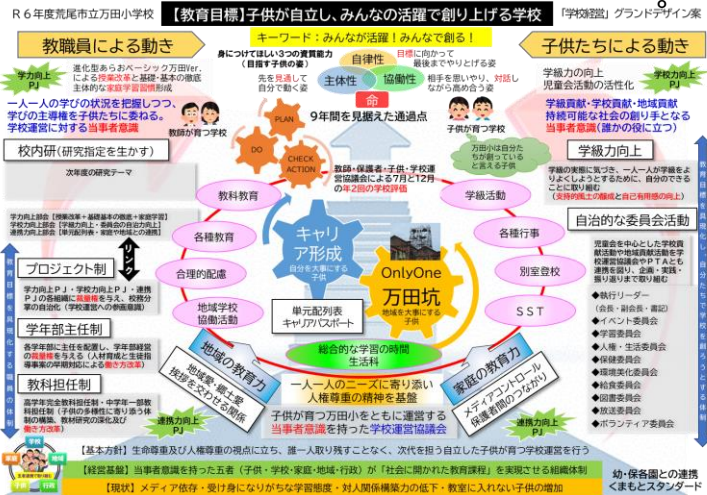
R６年度荒尾市立万田小学校 【教育目標】子供が自立し、みんなの活躍で創り上げる学校 「学校経営」グランドデザイン案

キーワード：みんなが活躍！みんなで創る！

教職員による動き

子供たちによる動き

身につけてほしい３つの資質能力（目指す子供の姿）

自律性 目標に向かって最後までやりとげる姿

主体性 協働性

先を見通して自分で動く姿

相手を思いやり、対話しながら高め合う姿

学力向上PJ

進化型あらおベーシック万田Ver.による授業改善と基礎・基本の徹底
主体的な家庭学習習慣形成

一人一人の学びの状況を把握しつつ、学びの主導権を子供たちに委ねる。
学校運営に対する当事者意識

教師が育つ学校

命

9年間を見据えた通過点

子供が育つ学校

学級力の向上
児童会活動の活性化

学校力向上PJ

学級貢献・学校貢献・地域貢献
持続可能な社会の創り手となる当事者意識（誰かの役に立つ）

PLAN

DO

CHECK ACTION

校内研（研究指定を生かす）

次年度の研究テーマ

数詳・保護者・子供・学校運営協議会による7月と12月の年２回の学校評価

万田小は自分たちが創っていると言える子供

学級力向上

学級の実態に気づき、一人一人が学級をよりよくしようとするために、自分のできることに取り組む
（支持的風土の醸成と自己有用感の向上）

学力向上部会［授業改善＋基礎基本の徹底＋家庭学習］
学校力向上部会［学級力向上・委員会の自治力向上］
連携力向上部会［地域連携・家庭・学校地域との連携］

教科教育

学級活動

各種教育

キャリア形成
自分を大事にする子供

各種行事

自治的な委員会活動

リンク

合理的配慮

別室登校

プロジェクト制

学力向上ＰＪ・学校力向上ＰＪ・連携ＰＪの各組織に兼業権を与え、校務分掌の自立化（学校運営への参画意識）

地域学校協働活動

OnlyOne
万田坑
地域を大事にする子供

ＳＳＴ

児童会を中心とした学校貢献活動や地域貢献活動を児童会協議会やＰＴＡにも連携を図り、企画・実践・振り返りまで取り組む

学年部主任制

各学年部に主任を配置し、学年部経営の裁量権を与える（人材育成と生徒指導事案の早期対応による働き方改革）

単元配列表
キャリアパスポート

総合的な学習の時間
生活科

◆執行リーダー
（会長・副会長・書記）
◆イベント委員会
◆学習委員会
◆人権・生活委員会
◆保健委員会
◆環境美化委員会
◆給食委員会
◆図書委員会
◆放送委員会
◆ボランティア委員会

地域の教育力

家庭の教育力

地域愛・郷土愛
挨拶を交わせる関係

一人一人のニーズに寄り添い人権尊重の精神を基盤

メディアコントロール
保護者間のつながり

教科担任制

高学年完全教科担任制・中学年一部教科担任制（子供の多様性に寄り添う体制の構築、教材研究の深化及び働き方改革）

子供が育つ万田小をともに運営する当事者意識を持った学校運営協議会

連携力向上PJ

連携力向上PJ

【基本方針】生命尊重及び人権尊重の視点に立ち、誰一人取り残すことなく、次代を担う自立した子供が育つ学校運営を行う

【経営基盤】当事者意識を持った五者（子供・学校・家庭・地域・行政）が「社会に開かれた教育課程」を実現させる組織体制

【現状】メディア依存・受け身になりがちな学習態度・対人関係構築力の低下・教室に入れない子供の増加

幼・保各園との連携
くまもとスタンダード

学校 地域 家庭 行政 子供

教育目標を達成するための子供たちによる体制

教育目標を達成するための教職員による体制